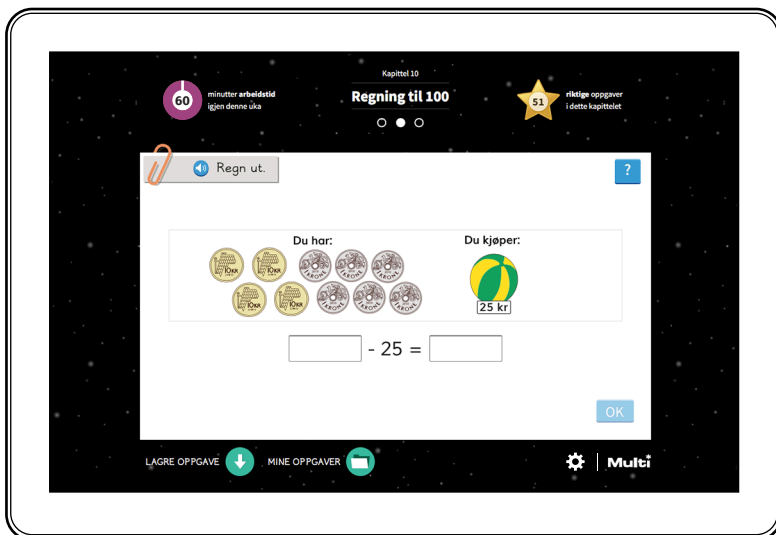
60 minutter arbeidstid igjen denne uka

Kapittel 10

Regning til 100

51 riktige oppgaver i dette kapittelet

Regn ut.

?

Du har:

10KR 10KR 10KR 10KR

1 KRONE 1 KRONE 1 KRONE 1 KRONE 1 KRONE 1 KRONE 1 KRONE

Du kjøper:

25 kr

$\square - 25 = \square$

OK

LAGRE OPPGAVE

MINE OPPGAVER

Multi